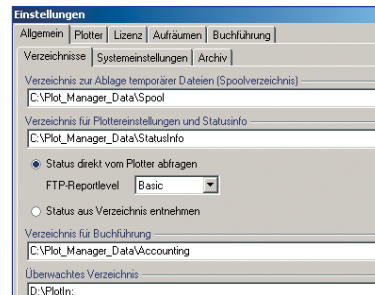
Einstellungen

Allgemein | Plotter | Lizenz | Aufräumen | Buchführung

Verzeichnisse | Systemeinstellungen | Archiv

Verzeichnis zur Ablage temporärer Dateien (Spoolverzeichnis)
C:\Plot_Manager_Data\Spool

Verzeichnis für Plottereinstellungen und Statusinfo
C:\Plot_Manager_Data\StatusInfo

Status direkt vom Plotter abfragen

FTP-Reportlevel Basic

Status aus Verzeichnis entnehmen

Verzeichnis für Buchführung
C:\Plot_Manager_Data\Accounting

Überwachtes Verzeichnis
D:\PlotIn;